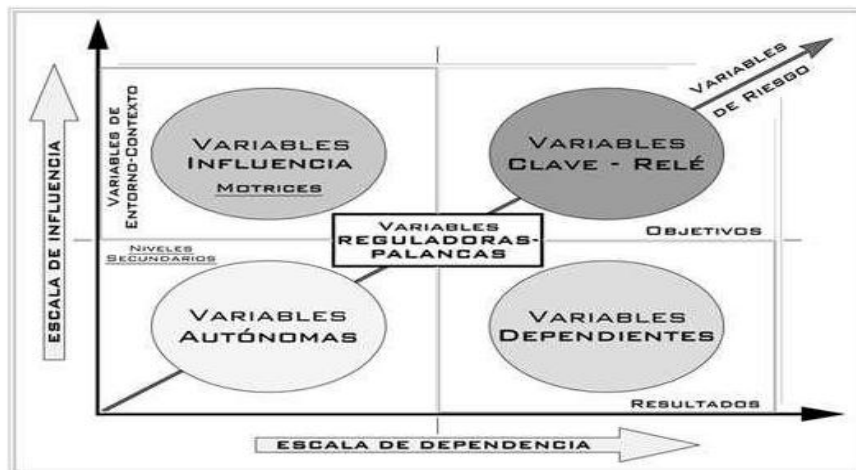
Escala de Influencia

Variables de Entorno-Contexto

Variables Influencia
Motrices

Variables de Riesgo

Variables Clave - Relé

Variables Reguladoras-Palancas

Objetivos

Niveles Secundarios

Variables Autónomas

Variables Dependientes

Resultados

Escala de Dependencia